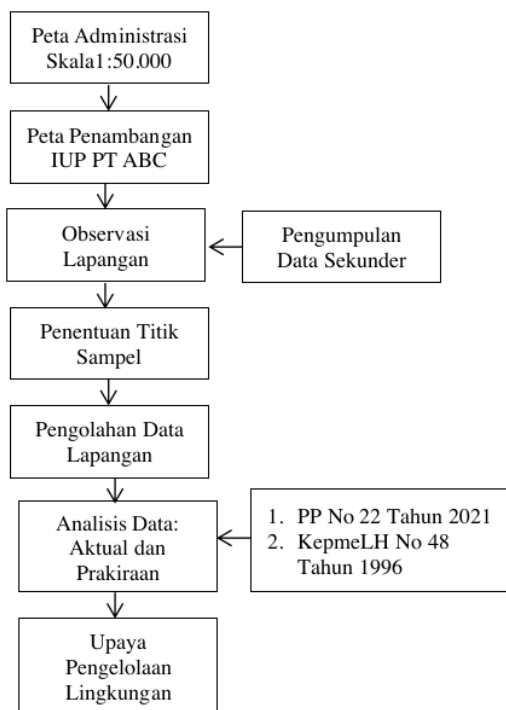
Peta Administrasi Skala1:50.000

Peta Penambangan IUP PT ABC

Observasi Lapangan

Pengumpulan Data Sekunder

Penentuan Titik Sampel

Pengolahan Data Lapangan

Analisis Data: Aktual dan Prakiraan

1. PP No 22 Tahun 2021
2. KepmeLH No 48 Tahun 1996

Upaya Pengelolaan Lingkungan